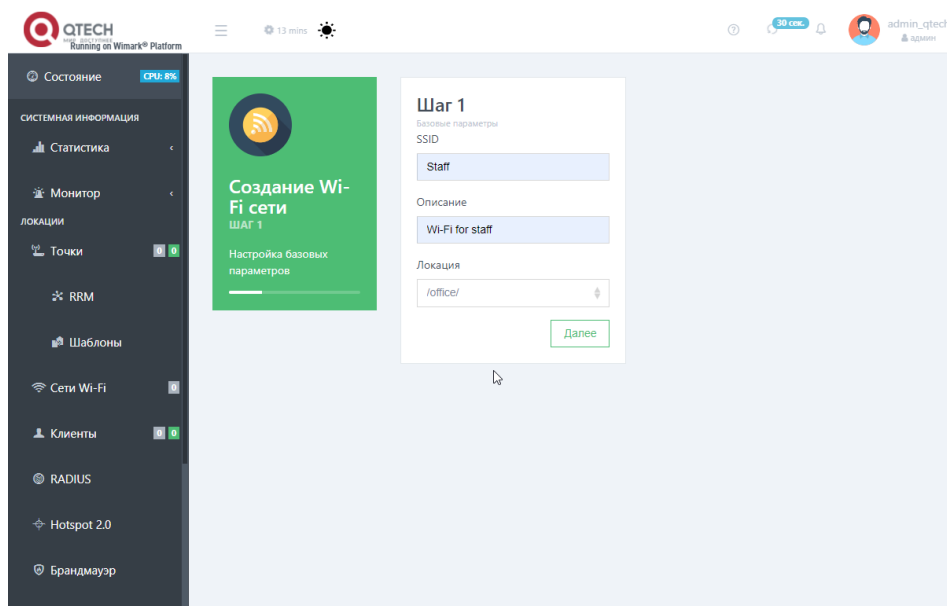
QTECH
мир доступных
Running on Wimark® Platform

13 mins

30 сек.

admin_qtech
админ

Состояние CPU: 8%

СИСТЕМНАЯ ИНФОРМАЦИЯ

Статистика

Монитор

ЛОКАЦИИ

Точки 0 0

RRM

Шаблоны

Сети Wi-Fi 0

Клиенты 0 0

RADIUS

Hotspot 2.0

Брандмауэр

Создание Wi-Fi сети
ШАГ 1
Настройка базовых параметров

Шаг 1
Базовые параметры
SSID
Staff
Описание
Wi-Fi for staff
Локация
/office/
Далее